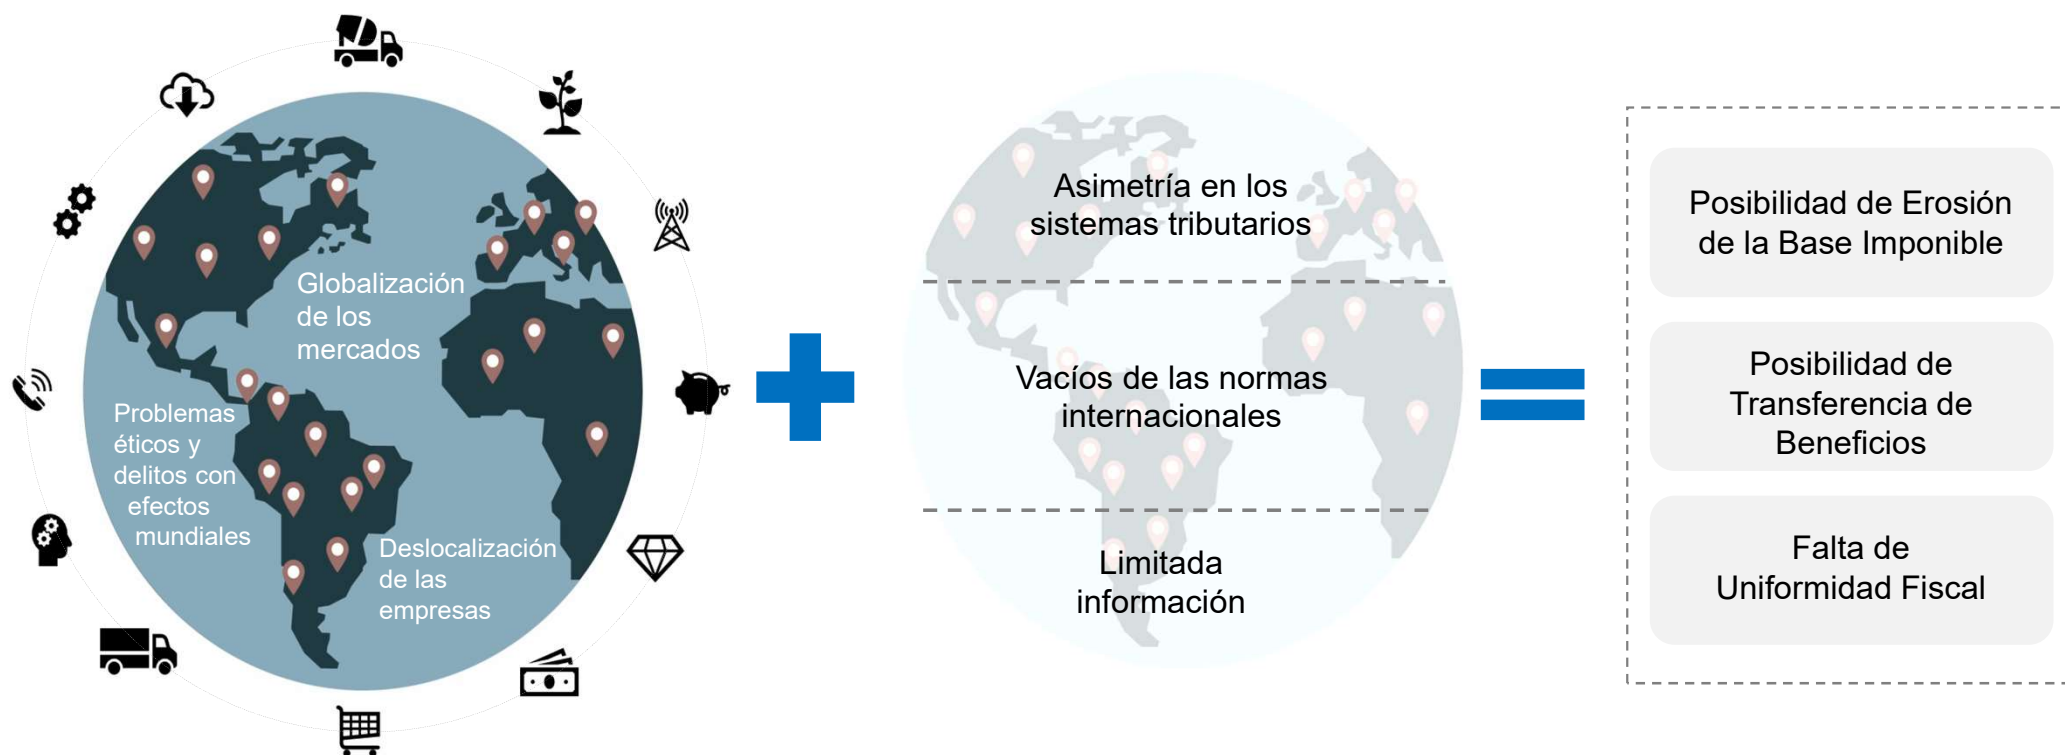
Globalización de los mercados

Problemas éticos y delitos con efectos mundiales

Deslocalización de las empresas

Asimetría en los sistemas tributarios

Vacíos de las normas internacionales

Limitada información

Posibilidad de Erosión de la Base Imponible

Posibilidad de Transferencia de Beneficios

Falta de Uniformidad Fiscal